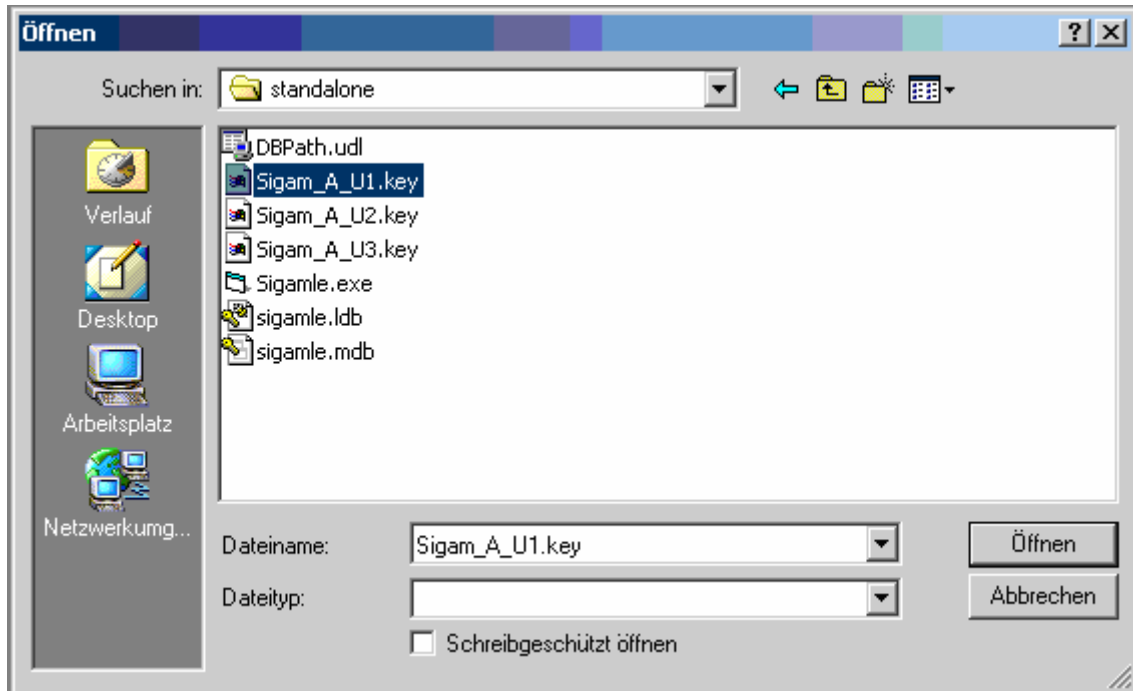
Öffnen

?

Suchen in: standalone

Verlauf

Desktop

Arbeitsplatz

Netzwerkumg...

DBPath.udl
Sigam_A_U1.key
Sigam_A_U2.key
Sigam_A_U3.key
Sigamle.exe
sigamle.ldb
sigamle.mdb

Dateiname: Sigam_A_U1.key

Dateityp:

Schreibgeschützt öffnen

Öffnen

Abbrechen